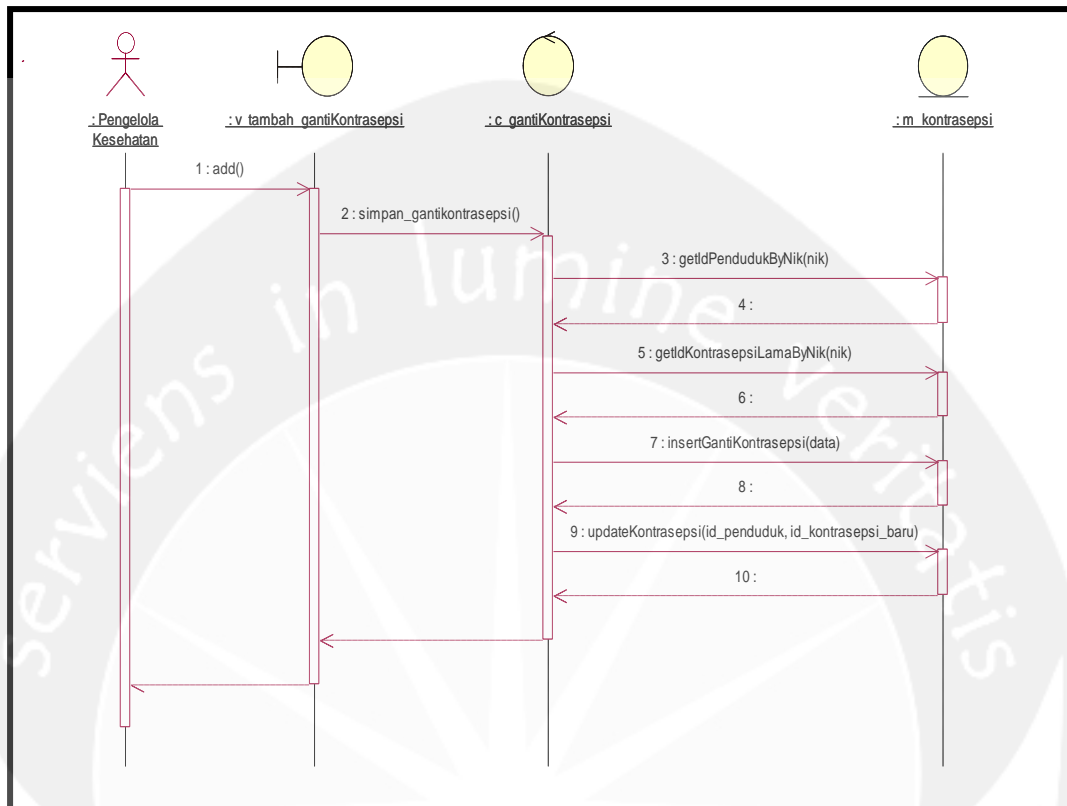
: Pengelola Kesehatan

: v_tambah_gantiKontrasepsi

: c_gantiKontrasepsi

: m_kontrasepsi

1 : add()

2 : simpan_gantikontrasepsi()

3 : getIdPendudukByNik(nik)

4 :

5 : getIdKontrasepsiLamaByNik(nik)

6 :

7 : insertGantiKontrasepsi(data)

8 :

9 : updateKontrasepsi(id_penduduk, id_kontrasepsi_baru)

10 :

serviens in lumine veritatis